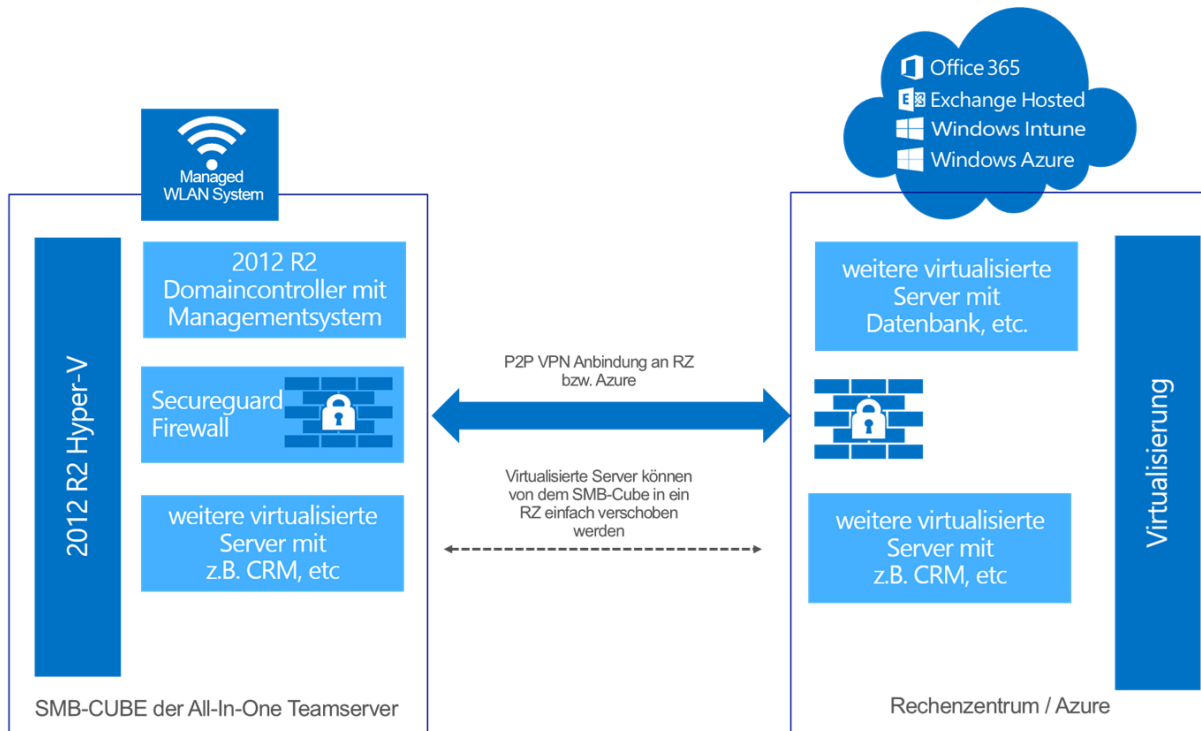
Office 365
Exchange Hosted
Windows Intune
Windows Azure

Managed WLAN System

2012 R2 Hyper-V

2012 R2 Domaincontroller mit Managementsystem

Secureguard Firewall

weitere virtualisierte Server mit z.B. CRM, etc

P2P VPN Anbindung an RZ bzw. Azure

Virtualisierte Server können von dem SMB-Cube in ein RZ einfach verschoben werden

weitere virtualisierte Server mit Datenbank, etc.

weitere virtualisierte Server mit z.B. CRM, etc

Virtualisierung

SMB-CUBE der All-In-One Teamserver

Rechenzentrum / Azure